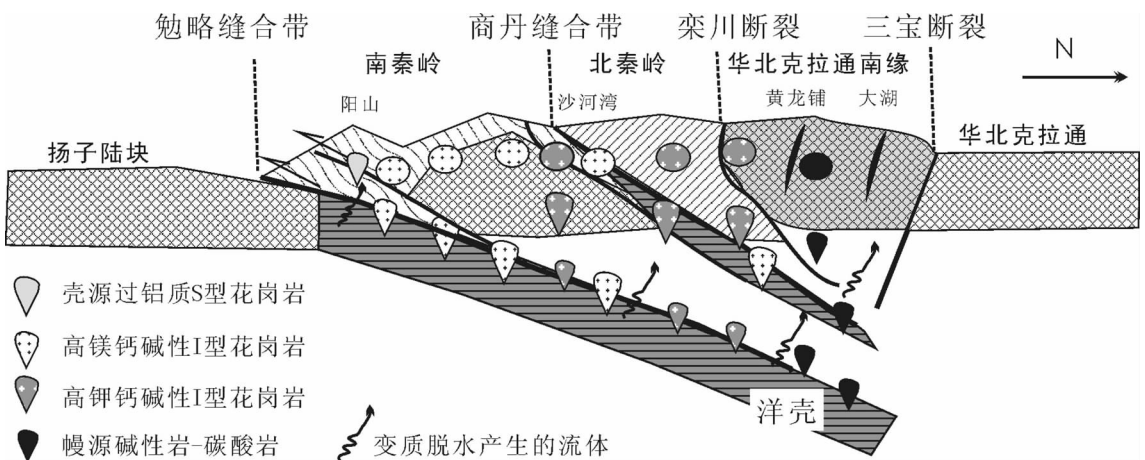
勉略缝合带
商丹缝合带
栾川断裂
三宝断裂
N
南秦岭
北秦岭
华北克拉通南缘
阳山
沙河湾
黄龙铺
大湖
扬子陆块
华北克拉通
洋壳
壳源过铝质S型花岗岩
高镁钙碱性I型花岗岩
高钾钙碱性I型花岗岩
幔源碱性岩-碳酸岩
变质脱水产生的流体